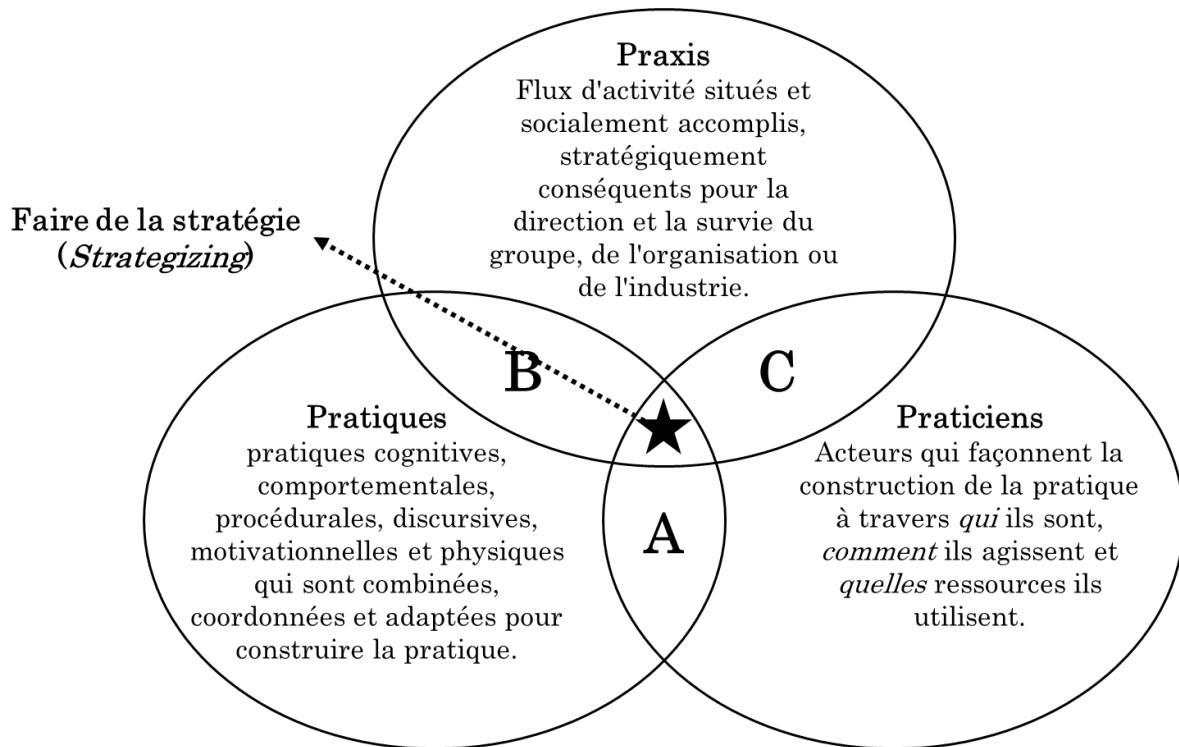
Praxis
Flux d'activité situés et socialement accomplis, stratégiquement conséquents pour la direction et la survie du groupe, de l'organisation ou de l'industrie.

Faire de la stratégie
(*Strategizing*)

B

C

Pratiques
pratiques cognitives, comportementales, procédurales, discursives, motivationnelles et physiques qui sont combinées, coordonnées et adaptées pour construire la pratique.

A

Praticiens
Acteurs qui façonnent la construction de la pratique à travers *qui* ils sont, *comment* ils agissent et *quelles* ressources ils utilisent.